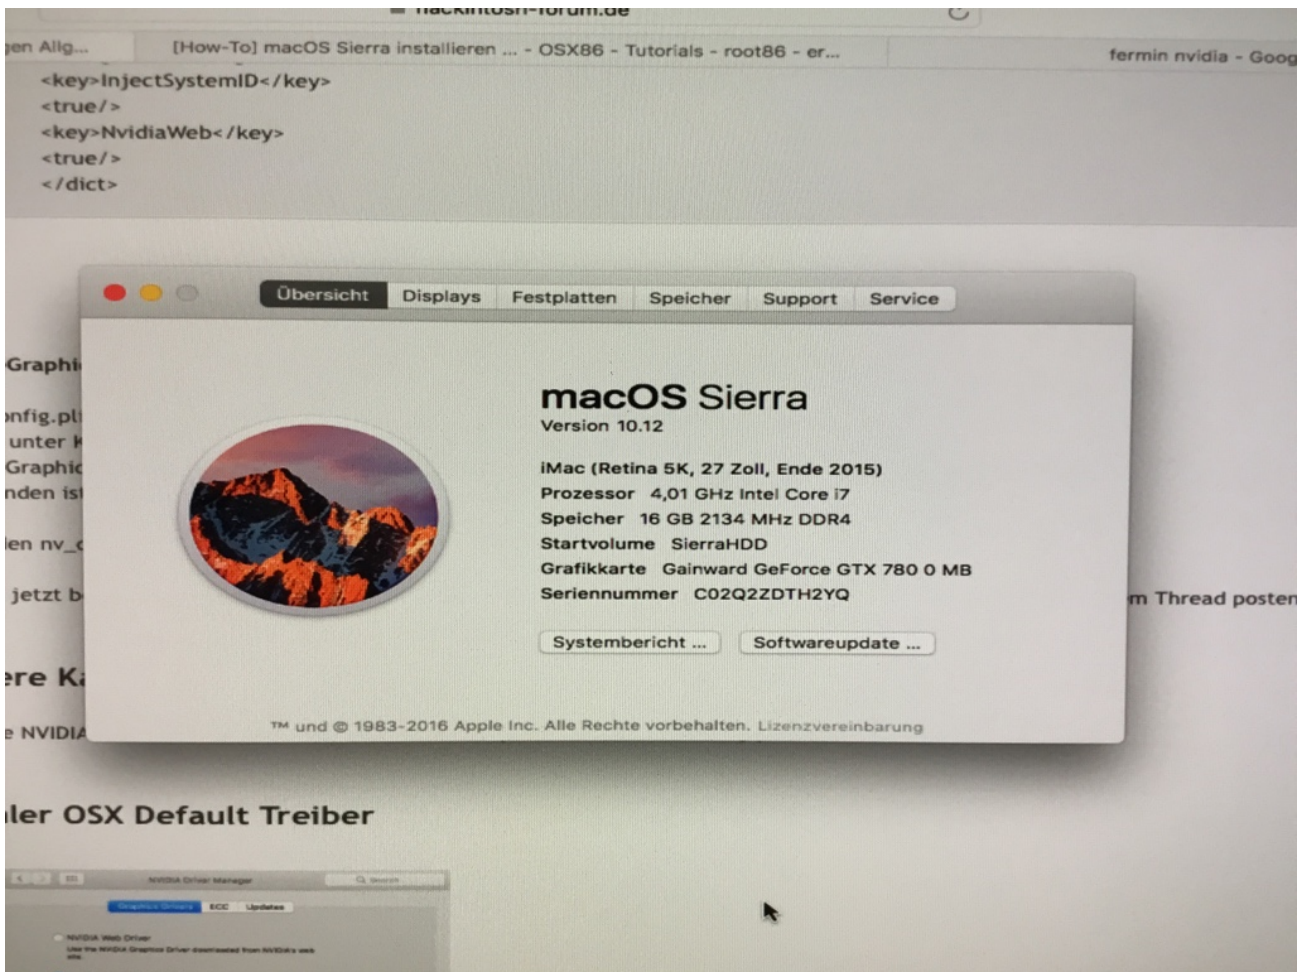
hackintosh-forum.de

gen Allg... [How-To] macOS Sierra installieren ... - OSX86 - Tutorials - root86 - er... fermin nvidia - Goog

<key>InjectSystemID</key>
<true/>
<key>NvidiaWeb</key>
<true/>
</dict>

Graphi
onfig.pl
unter K
Graphic
nden ist
len nv_c
jetzt b
ere Ka
e NVIDIA

Übersicht Displays Festplatten Speicher Support Service

macOS Sierra
Version 10.12

iMac (Retina 5K, 27 Zoll, Ende 2015)
Prozessor 4,01 GHz Intel Core i7
Speicher 16 GB 2134 MHz DDR4
Startvolume SierraHDD
Grafikkarte Gainward GeForce GTX 780 0 MB
Seriennummer C02Q2ZDTH2YQ

Systembericht ... Softwareupdate ...

™ und © 1983-2016 Apple Inc. Alle Rechte vorbehalten. Lizenzvereinbarung

m Thread posten

ler OSX Default Treiber

NVIDIA Driver Manager
Search
Graphics Drivers ECC Updates
NVIDIA Web Driver
Use the NVIDIA Graphics Driver downloaded from NVIDIA's web site.